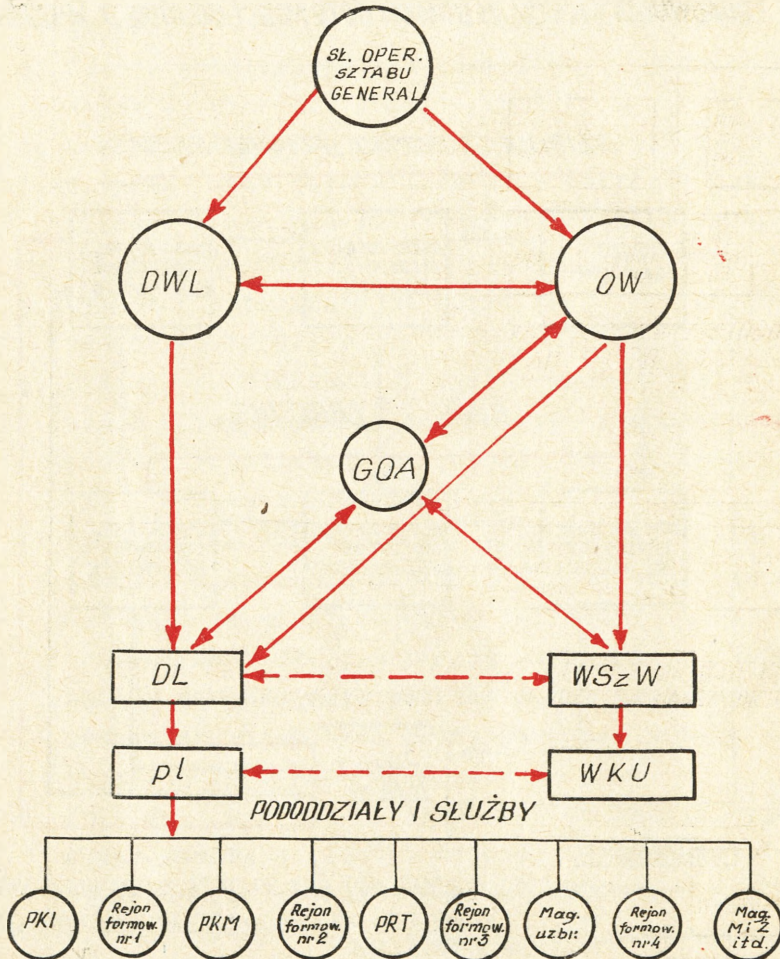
SŁ. OPER. SZTABU GENERAL.

DWL

OW

GOA

DL

WSzW

pl

WKU

PODODDZIAŁY I SŁUŻBY

PKI

Rejon formow. nr 1

PKM

Rejon formow. nr 2

PRT

Rejon formow. nr 3

Mag. uzbr.

Rejon formow. nr 4

Mag. MiZ itd.